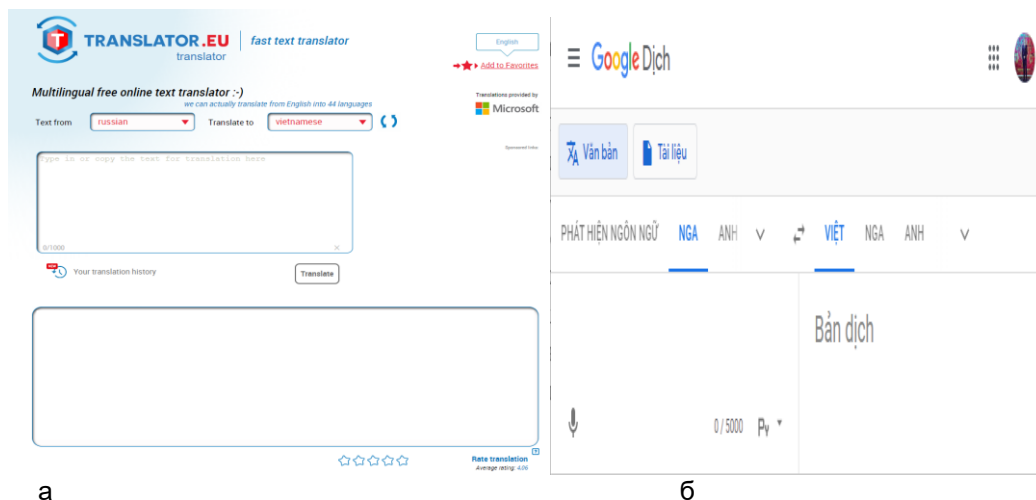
TRANSLATOR.EU translator | fast text translator

English

Add to Favorites

Multilingual free online text translator :-)
we can actually translate from English into 44 languages

Translations provided by Microsoft

Text from russian Translate to vietnamese

Sponsored links

Type in or copy the text for translation here

0/1000

Your translation history

Translate

Rate translation
Average rating: 4.06

а

Google Dịch

Văn bản Tài liệu

PHÁT HIỆN NGÔN NGỮ NGA ANH VIỆT NGA ANH

Bản dịch

0 / 5000 Рy

б